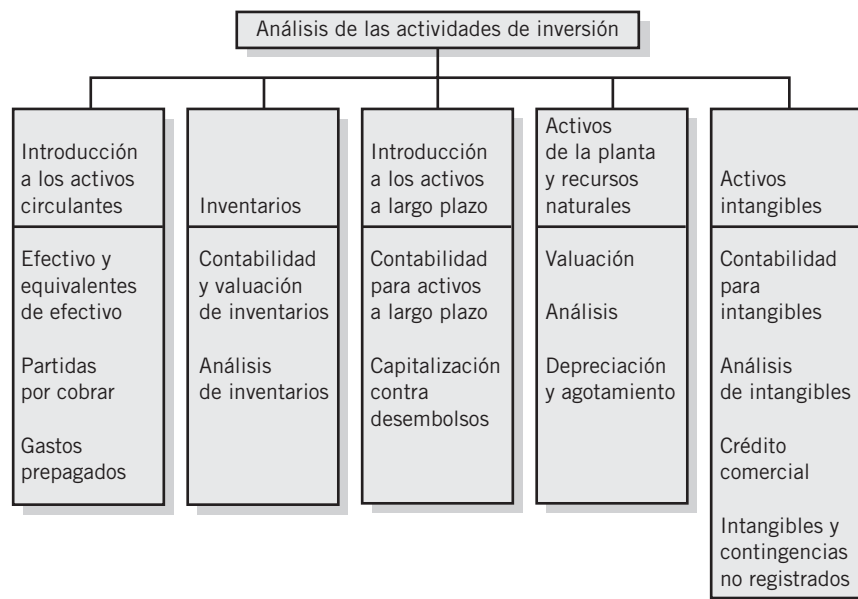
Análisis de las actividades de inversión

Introducción a los activos circulantes

Efectivo y equivalentes de efectivo

Partidas por cobrar

Gastos prepagados

Inventarios

Contabilidad y valuación de inventarios

Análisis de inventarios

Introducción a los activos a largo plazo

Contabilidad para activos a largo plazo

Capitalización contra desembolsos

Activos de la planta y recursos naturales

Valuación

Análisis

Depreciación y agotamiento

Activos intangibles

Contabilidad para intangibles

Análisis de intangibles

Crédito comercial

Intangibles y contingencias no registrados